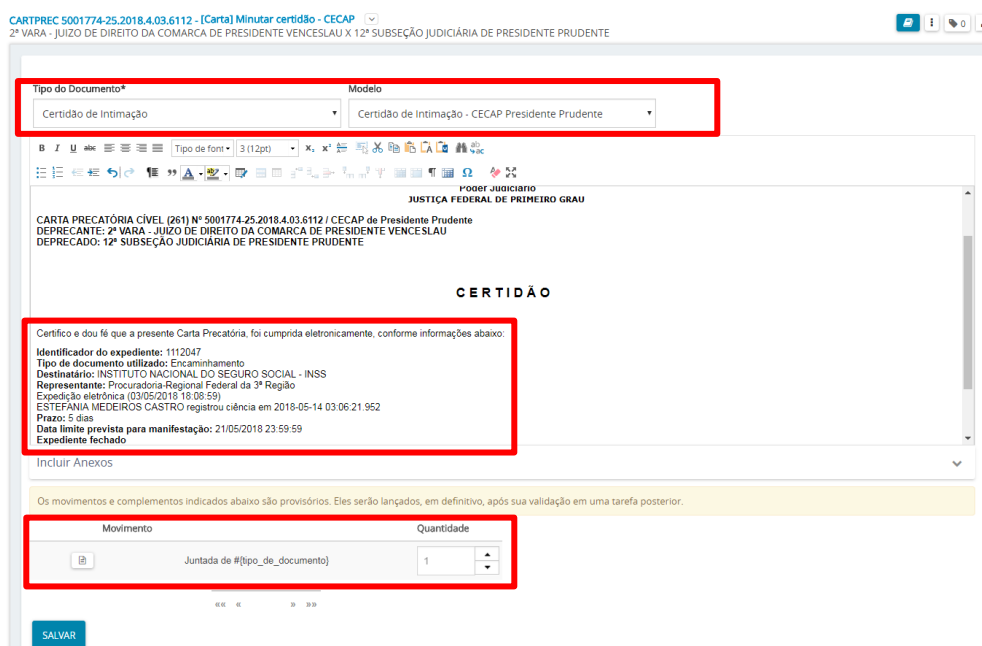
CARTPREC 5001774-25.2018.4.03.6112 - [Carta] Minutar certidão - CECAP
2ª VARA - JUIZO DE DIREITO DA COMARCA DE PRESIDENTE VENCESLAU X 12ª SUBSEÇÃO JUDICIÁRIA DE PRESIDENTE PRUDENTE

0

Tipo do Documento*
Certidão de Intimação

Modelo
Certidão de Intimação - CECAP Presidente Prudente

B I U abc Tipo de font 3 (12pt) $x_2$ $x^2$

Poder Judiciário
JUSTIÇA FEDERAL DE PRIMEIRO GRAU

CARTA PRECATÓRIA CÍVEL (261) Nº 5001774-25.2018.4.03.6112 / CECAP de Presidente Prudente
DEPRECANTE: 2ª VARA - JUIZO DE DIREITO DA COMARCA DE PRESIDENTE VENCESLAU
DEPRECADO: 12ª SUBSEÇÃO JUDICIÁRIA DE PRESIDENTE PRUDENTE

CERTIDÃO

Certifico e dou fé que a presente Carta Precatória, foi cumprida eletronicamente, conforme informações abaixo:

Identificador do expediente: 1112047
Tipo de documento utilizado: Encaminhamento
Destinatário: INSTITUTO NACIONAL DO SEGURO SOCIAL - INSS
Representante: Procuradoria-Regional Federal da 3ª Região
Expedição eletrônica (03/05/2018 18:08:59)
ESTEFÂNIA MEDEIROS CASTRO registrou ciência em 2018-05-14 03:06:21.952
Prazo: 5 dias
Data limite prevista para manifestação: 21/05/2018 23:59:59
Expediente fechado

Incluir Anexos

Os movimentos e complementos indicados abaixo são provisórios. Eles serão lançados, em definitivo, após sua validação em uma tarefa posterior.

| Movimento | Quantidade |
|---|---|
| Juntada de #{tipo_de_documento} | 1 |

«« « » »»

SALVAR